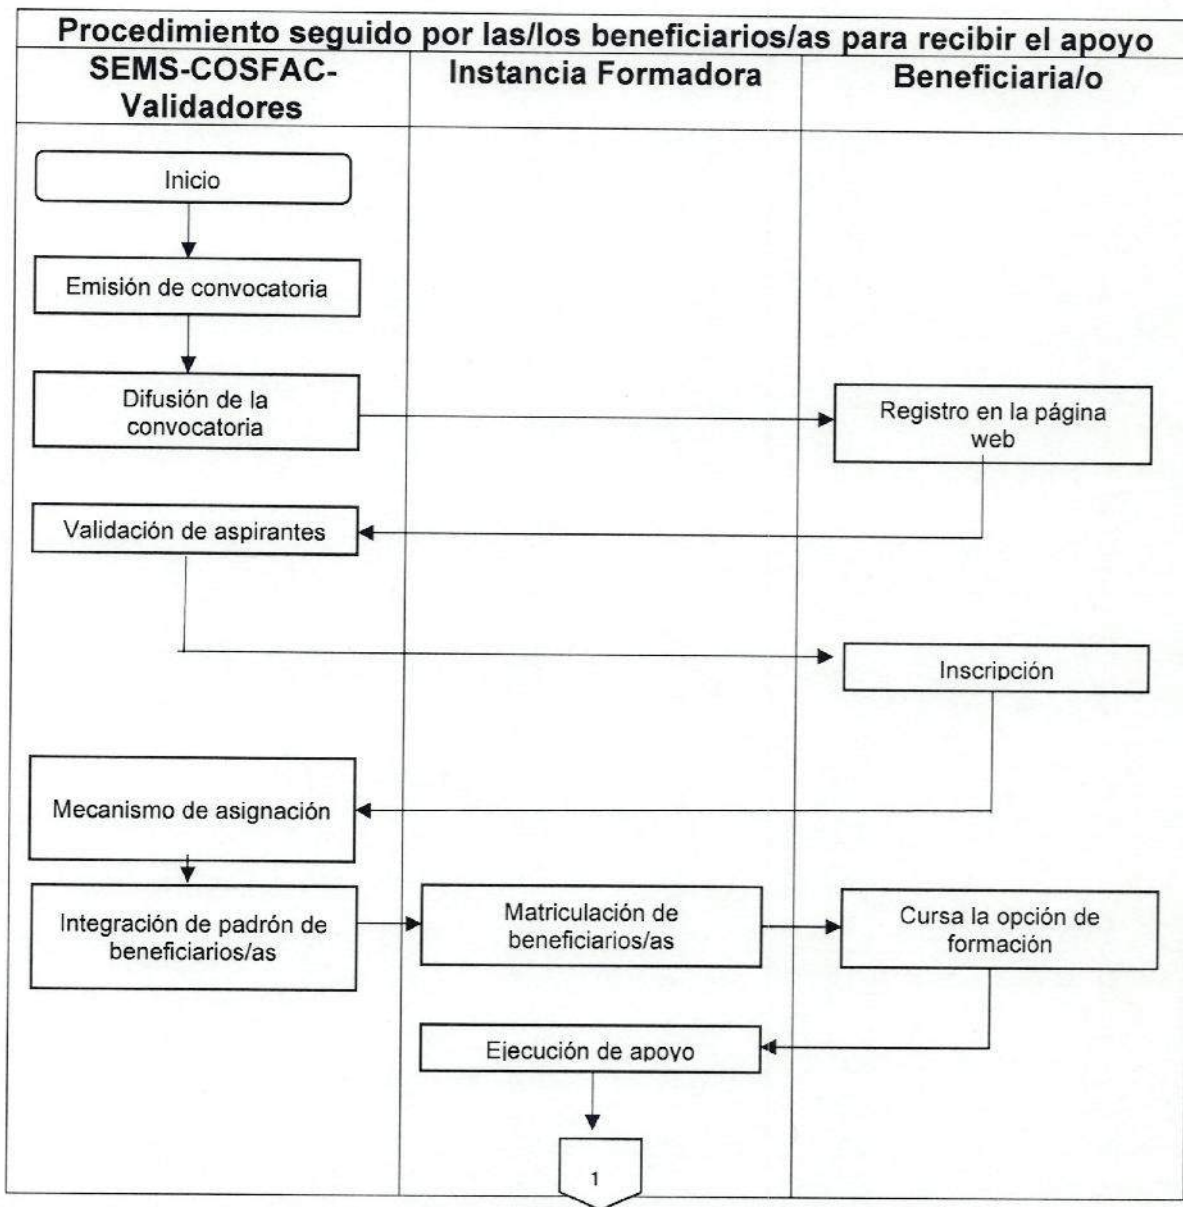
Procedimiento seguido por las/los beneficiarios/as para recibir el apoyo

SEMS-COSFAC-Validadores

Instancia Formadora

Beneficiaria/o

Inicio

Emisión de convocatoria

Difusión de la convocatoria

Registro en la página web

Validación de aspirantes

Inscripción

Mecanismo de asignación

Integración de padrón de beneficiarios/as

Matriculación de beneficiarios/as

Cursa la opción de formación

Ejecución de apoyo

1